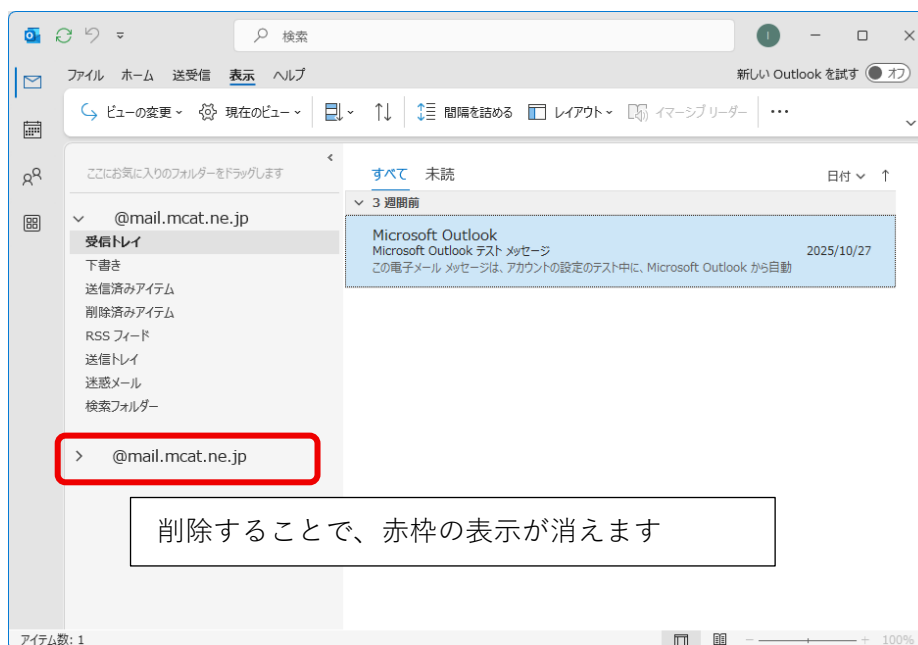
検索

I

ファイル ホーム 送受信 表示 ヘルプ

新しい Outlook を試す オフ

ビューの変更 現在のビュー 間隔を詰める レイアウト イマーシブ リーダー ···

ここにお気に入りのフォルダーをドラッグします

@mail.mcat.ne.jp

受信トレイ

下書き

送信済みアイテム

削除済みアイテム

RSS フィード

送信トレイ

迷惑メール

検索フォルダー

@mail.mcat.ne.jp

すべて 未読

日付

3 週間前

Microsoft Outlook

Microsoft Outlook テスト メッセージ

この電子メール メッセージは、アカウントの設定のテスト中に、Microsoft Outlook から自動

2025/10/27

削除することで、赤枠の表示が消えます

アイテム数: 1

100%